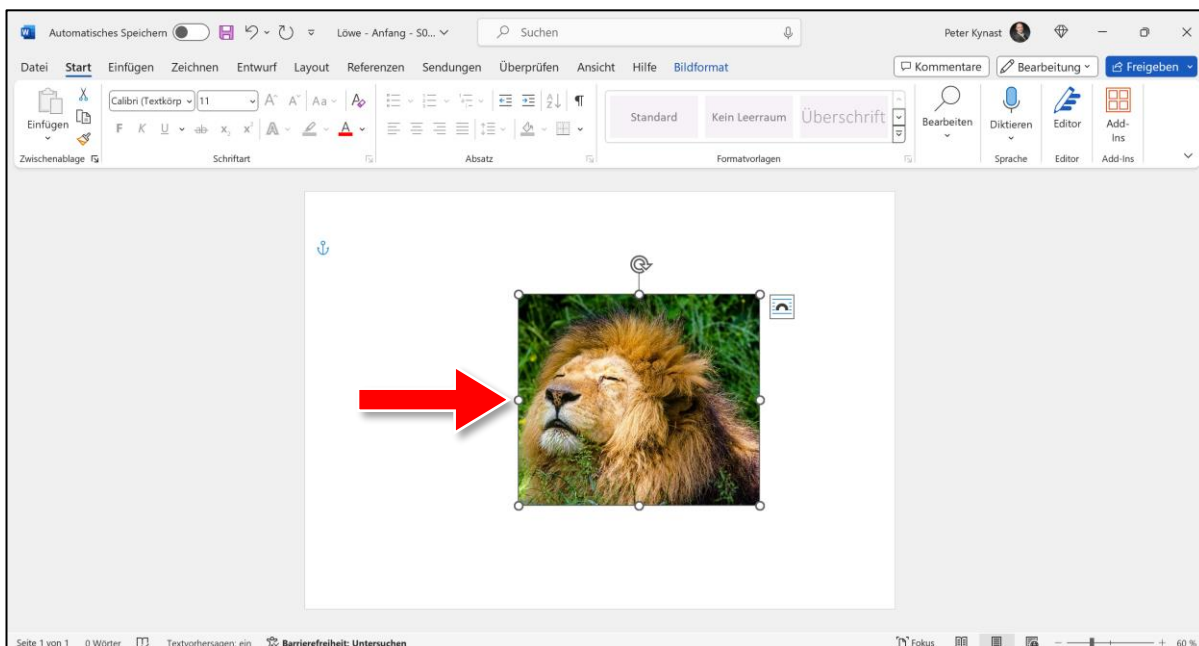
Automatisches Speichern Löwe - Anfang - S0... Suchen Peter Kynast

Datei Start Einfügen Zeichnen Entwurf Layout Referenzen Sendungen Überprüfen Ansicht Hilfe Bildformat Kommentare Bearbeitung Freigeben

Einfügen Calibri (Textkörp 11 Standard Kein Leerraum Überschrift Bearbeiten Diktieren Editor Add-Ins

Zwischenablage Schriftart Absatz Formatvorlagen Sprache Editor Add-Ins

Seite 1 von 1 0 Wörter Textvorhersagen: ein Barrierefreiheit: Untersuchen Fokus 60 %